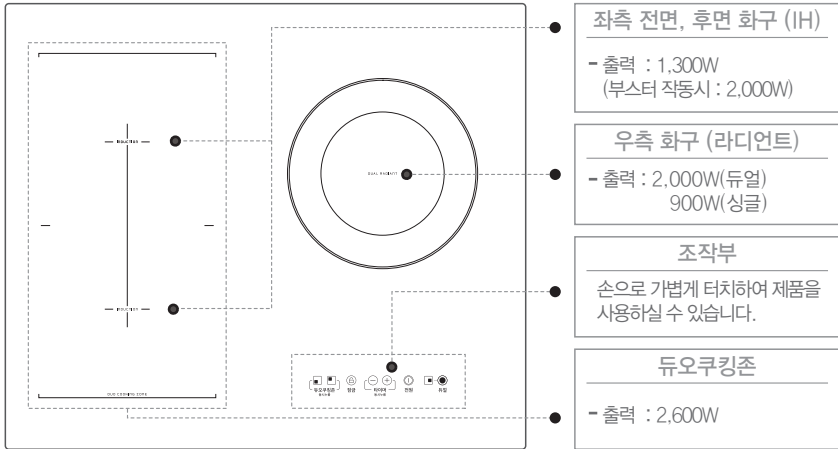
INDUCTION

INDUCTION

DUAL RADIANT

DUO COOKING ZONE

듀오쿠킹존

잠금

타이머

전원

화력

좌측 전면, 후면 화구 (IH)

- 출력 : 1,300W
(부스터 작동시 : 2,000W)

우측 화구 (라디언트)

- 출력 : 2,000W(듀얼)
900W(싱글)

조작부

손으로 가볍게 터치하여 제품을 사용하실 수 있습니다.

듀오쿠킹존

- 출력 : 2,600W